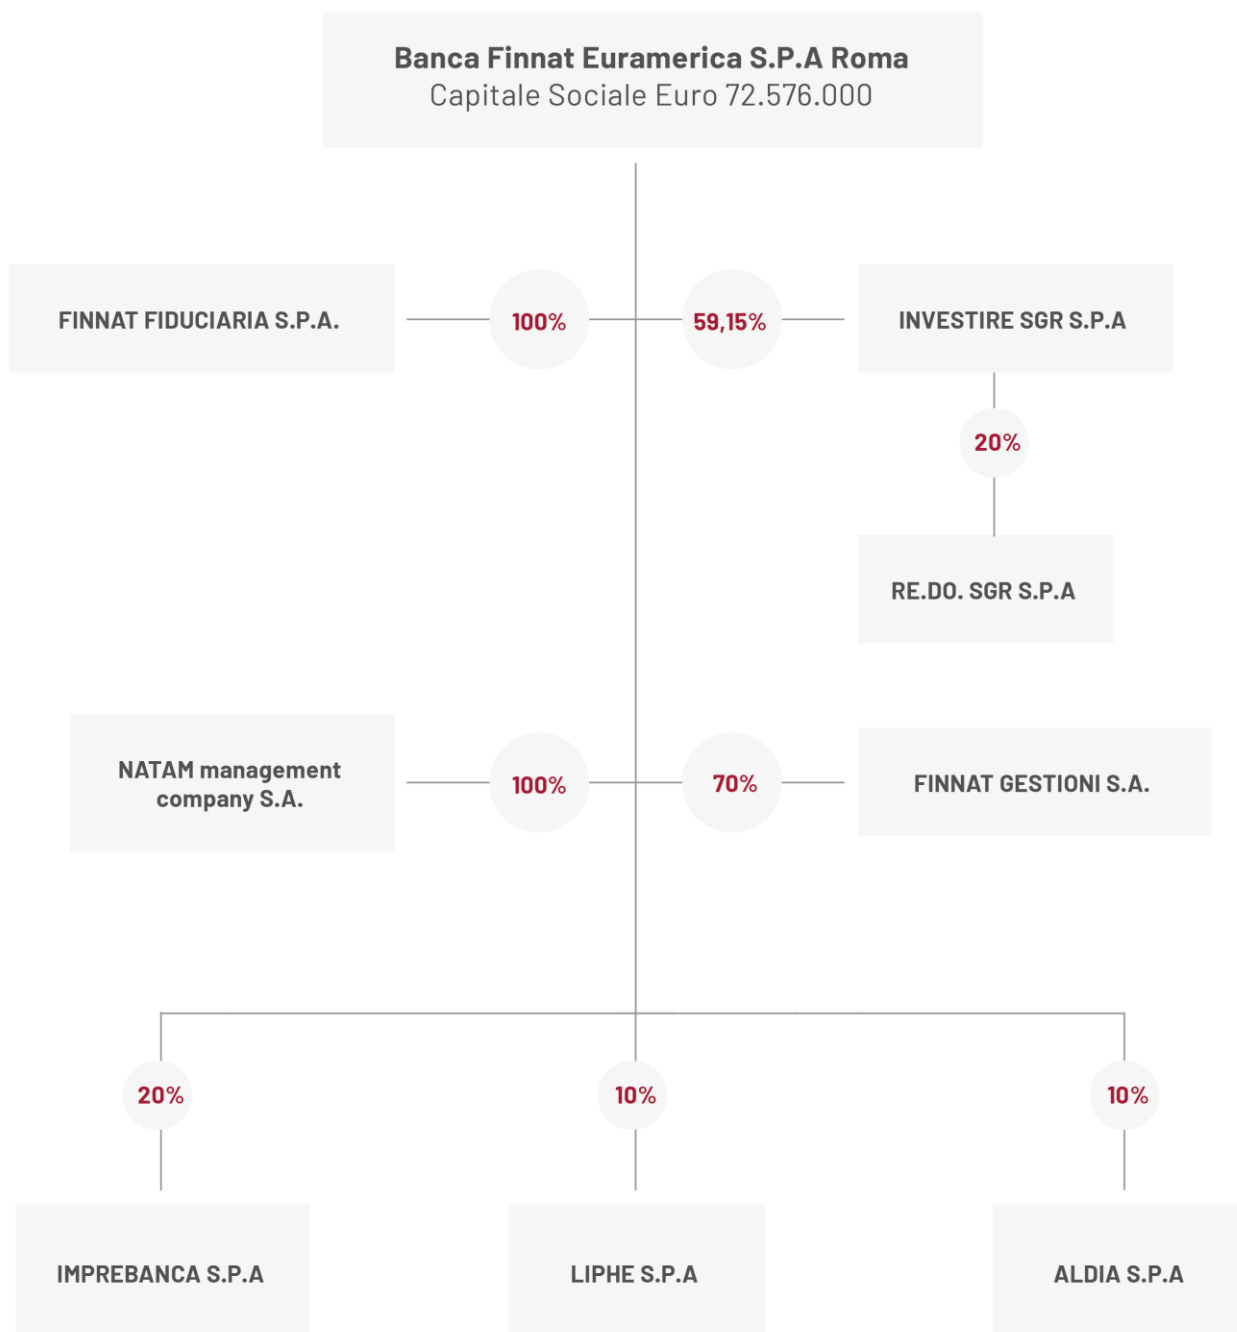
Banca Finnat Euramerica S.P.A Roma
Capitale Sociale Euro 72.576.000

FINNAT FIDUCIARIA S.P.A.

100%

59,15%

INVESTIRE SGR S.P.A

20%

RE.DO. SGR S.P.A

NATAM management company S.A.

100%

70%

FINNAT GESTIONI S.A.

20%

10%

10%

IMPREBANCA S.P.A

LIPHE S.P.A

ALDIA S.P.A